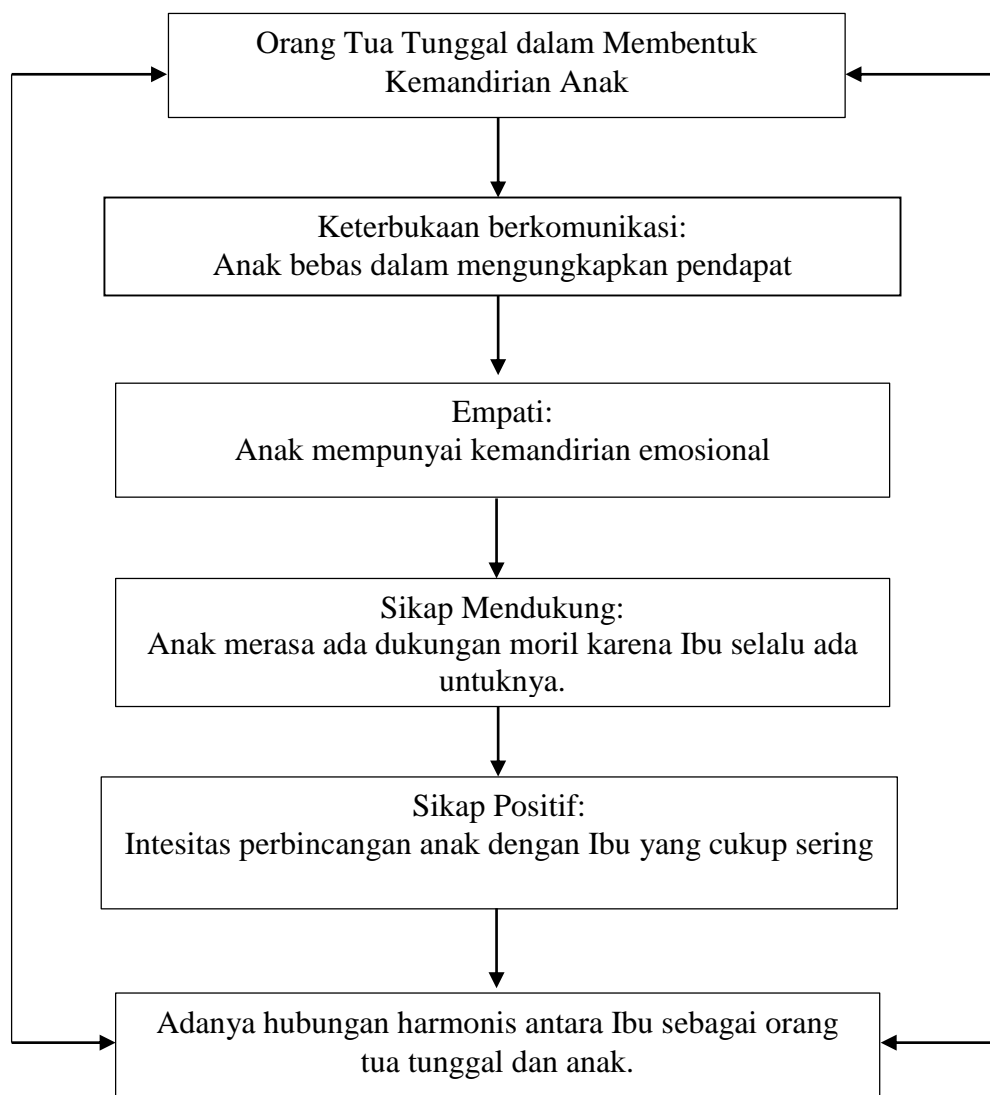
Orang Tua Tunggal dalam Membentuk Kemandirian Anak

Keterbukaan berkomunikasi:
Anak bebas dalam mengungkapkan pendapat

Empati:
Anak mempunyai kemandirian emosional

Sikap Mendukung:
Anak merasa ada dukungan moril karena Ibu selalu ada untuknya.

Sikap Positif:
Intesitas perbincangan anak dengan Ibu yang cukup sering

Adanya hubungan harmonis antara Ibu sebagai orang tua tunggal dan anak.